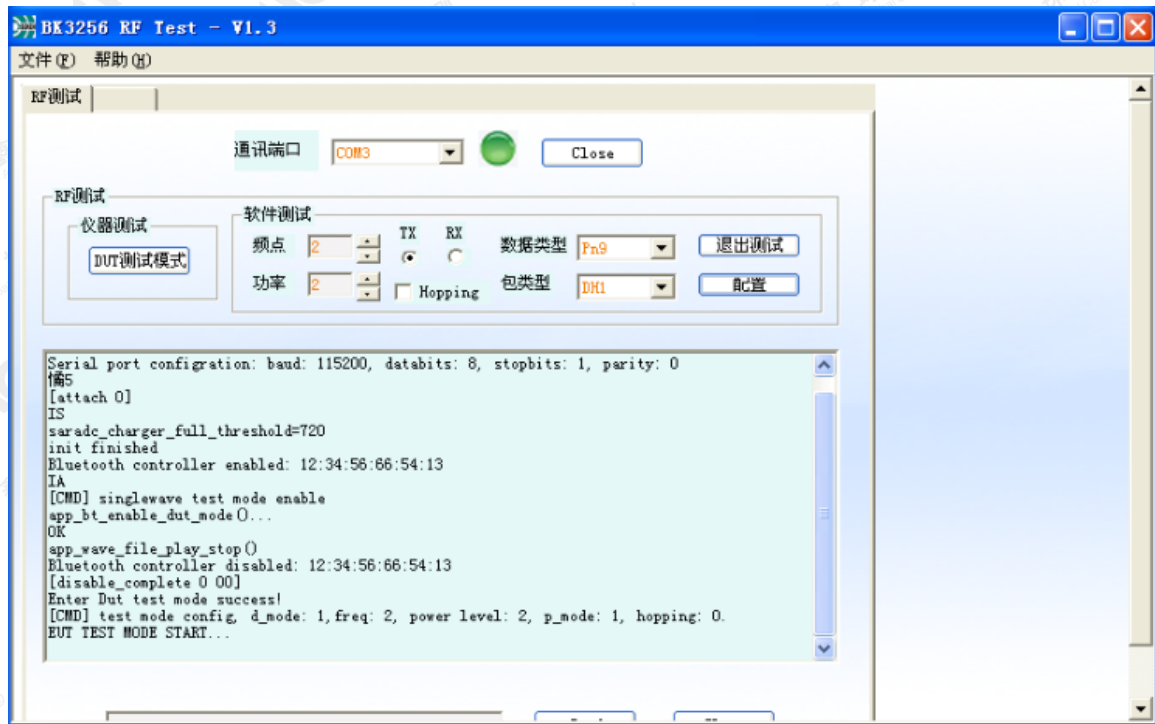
BK3256 RF Test - V1.3

文件(F) 帮助(H)

RF测试

通讯端口 COM3 Close

RF测试

仪器测试

DUT测试模式

软件测试

频点 2

TX RX

数据类型 Pn9

退出测试

功率 2

Hopping

包类型 DH1

配置

Serial port configration: baud: 115200, databits: 8, stopbits: 1, parity: 0
憍5
[attach 0]
IS
saradc_charger_full_threshold=720
init finished
Bluetooth controller enabled: 12:34:56:66:54:13
IA
[CMD] singlewave test mode enable
app_bt_enable_dut_mode()...
OK
app_wave_file_play_stop()
Bluetooth controller disabled: 12:34:56:66:54:13
[disable_complete 0 00]
Enter Dut test mode success!
[CMD] test mode config, d_mode: 1,freq: 2, power level: 2, p_mode: 1, hopping: 0.
EUT TEST MODE START...